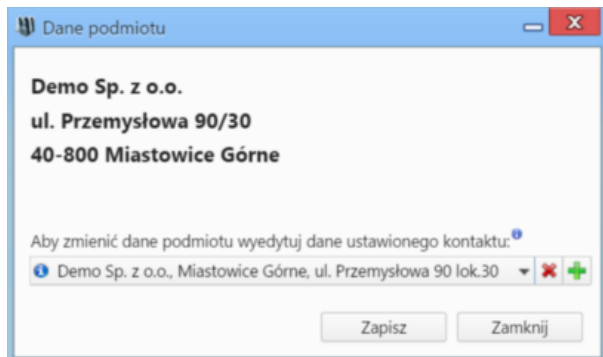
Dane podmiotu

Demo Sp. z o.o.
ul. Przemysłowa 90/30
40-800 Miastowice Górne

Aby zmienić dane podmiotu wyedytuj dane ustawionego kontaktu:

Demo Sp. z o.o., Miastowice Górne, ul. Przemysłowa 90 lok.30

Zapisz
Zamknij